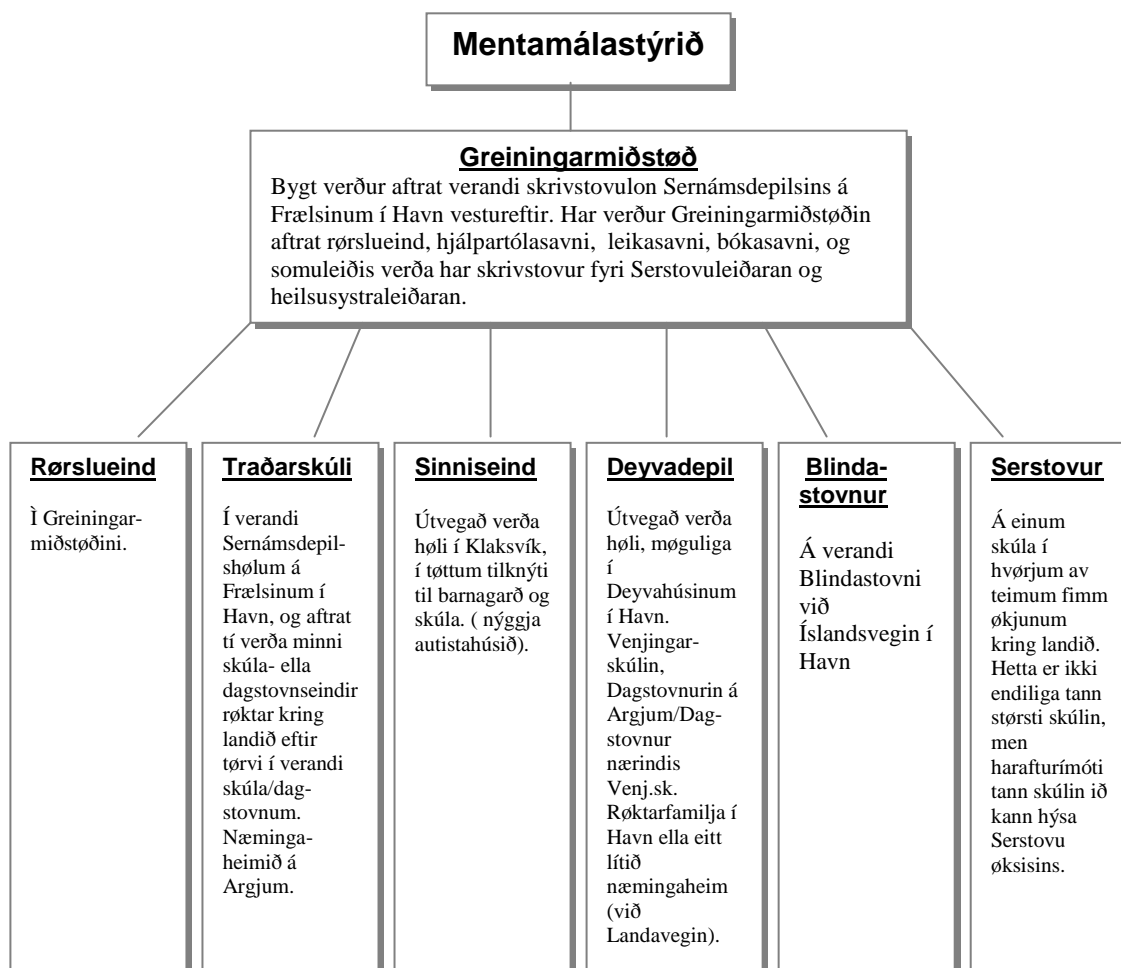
Mentamálastýrið

Greiningarmiðstøð
Bygt verður aftrat verandi skrivstovulon Sernámsdepilsins á Frælsinum í Havn vestureftir. Har verður Greiningarmiðstøðin aftrat rørslueind, hjálpartólasavni, leikasavni, bókasavni, og somuleiðis verða har skrivstovur fyri Serstovuleiðaran og heilsusystraleiðaran.

Rørslueind

Ì Greiningarmiðstøðini.

Traðarskúli

Í verandi Sernámsdepilshølum á Frælsinum í Havn, og aftrat tí verða minni skúla- ella dagstovnseindir røktar kring landið eftir tørvi í verandi skúla/dagstovnum. Næmingaheimið á Argjum.

Sinniseind

Útvegað verða hølí í Klaksvík, í tøttum tilknýti til barnagarð og skúla. ( nýggja autistahúsið).

Deyvadepil

Útvegað verða hølí, møguliga í Deyvahúsinum í Havn. Venjingarskúlin, Dagstovnurin á Argjum/Dagstovnur nærindis Venj.sk. Røktarfamilja í Havn ella eitt lítið næmingaheim (við Landavegin).

Blindastovnur

Á verandi Blindastovni við Íslandsvegin í Havn

Serstovur

Á einum skúla í hvørjum av teimum fimm økjunum kring landið. Hetta er ikki endiliga tann størsti skúlin, men harafturímóti tann skúlin ið kann hýsa Serstovu øksisins.